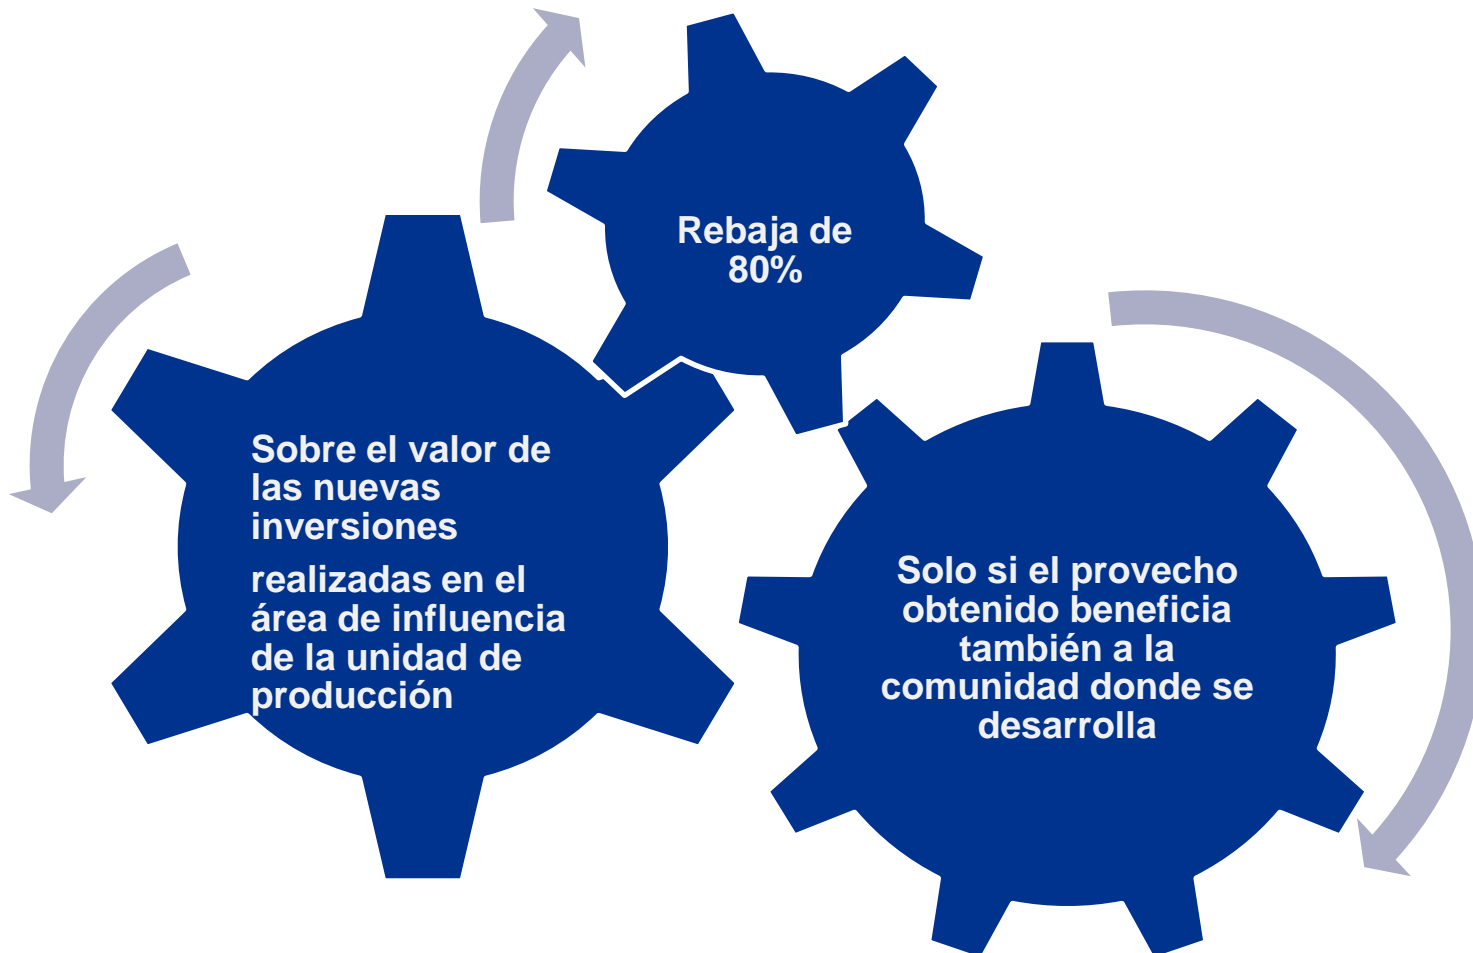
Rebaja de 80%

Sobre el valor de las nuevas inversiones

realizadas en el área de influencia de la unidad de producción

Solo si el provecho obtenido beneficia también a la comunidad donde se desarrolla